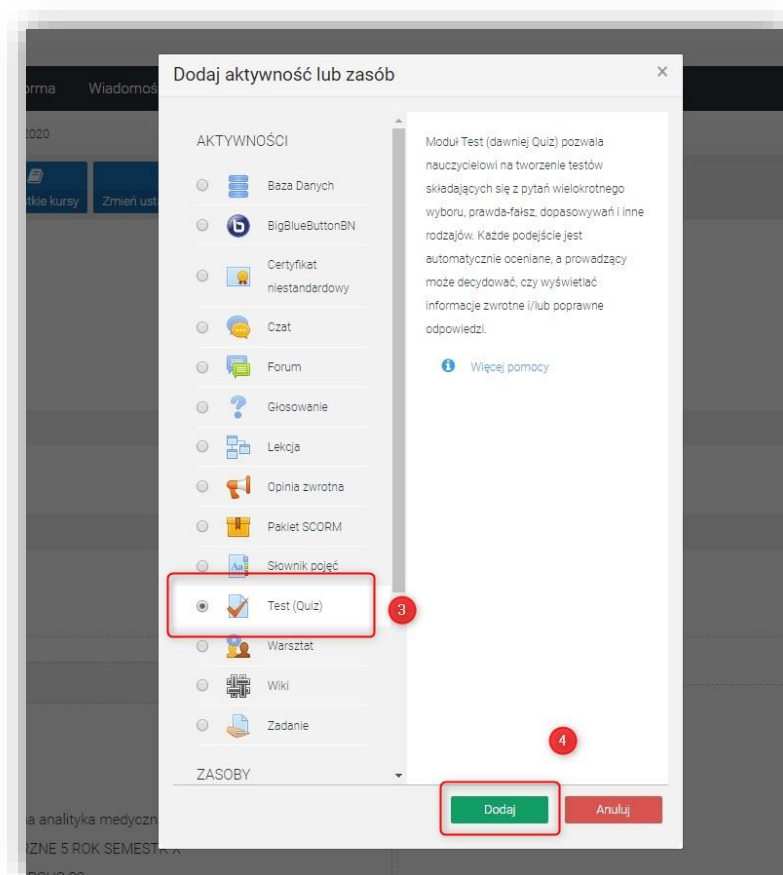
orma Wiadomoś

2020

tkie kursy Zmień ust

Dodaj aktywność lub zasób

×

AKTYWNOŚCI

Baza Danych

BigBlueButtonBN

Certyfikat niestandardowy

Czat

Forum

Głosowanie

Lekcja

Opinia zwrotna

Pakiet SCORM

Słownik pojęć

Test (Quiz)

3

Warsztat

Wiki

Zadanie

ZASOBY

Moduł Test (dawniej Quiz) pozwala nauczycielowi na tworzenie testów składających się z pytań wielokrotnego wyboru, prawda-fałsz, dopasowywań i inne rodzajów. Każde podejście jest automatycznie oceniane, a prowadzący może decydować, czy wyświetlać informacje zwrotne i/lub poprawne odpowiedzi.

Więcej pomocy

4

Dodaj

Anuluj

a analityka medyczn

RZNE 5 ROK SEMESTR X